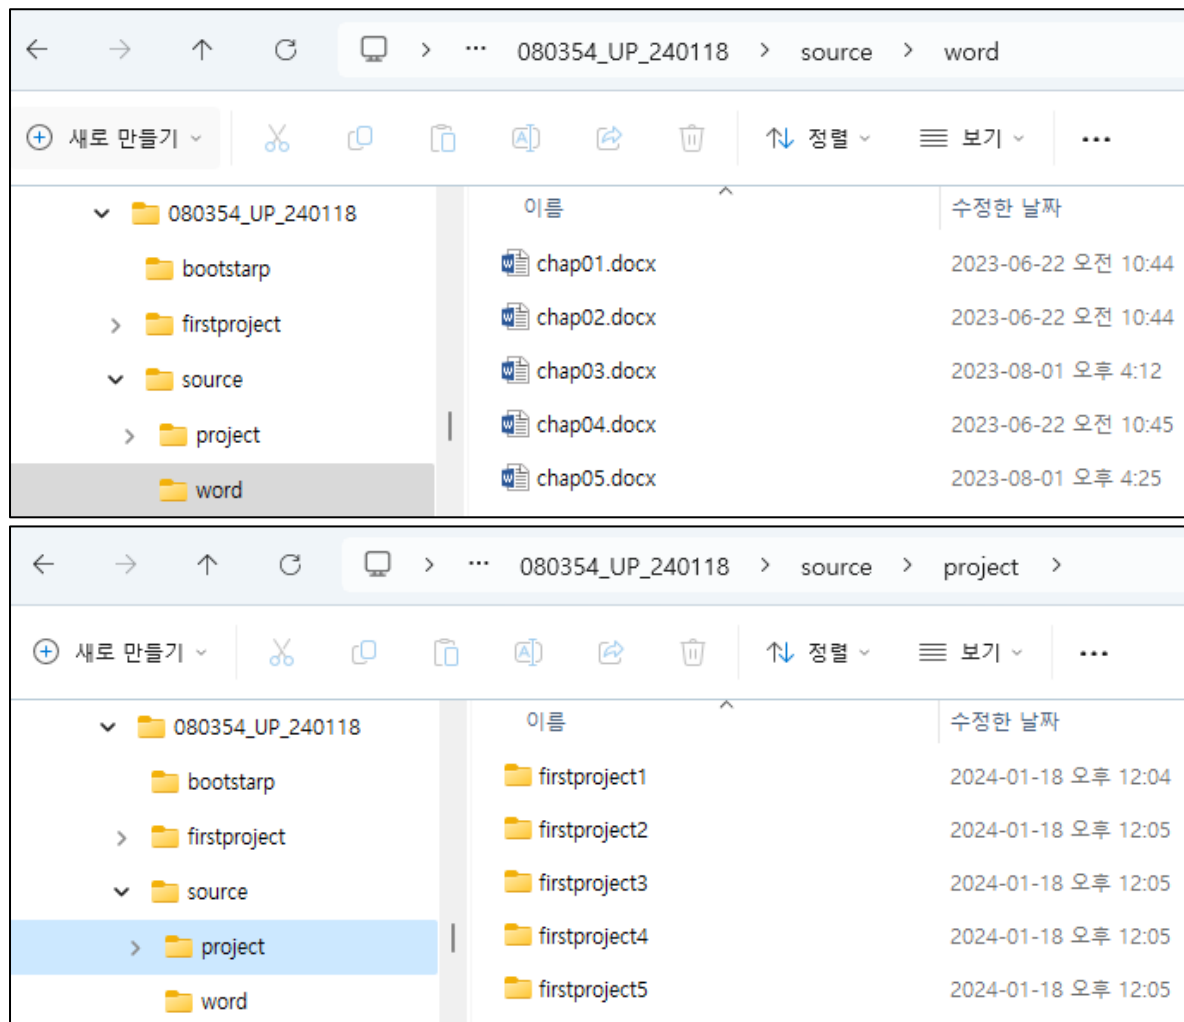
080354_UP_240118 > source > word

새로 만들기 정렬 보기 ...

080354_UP_240118
bootstarp
firstproject
source
project
word

| 이름 | 수정한 날짜 |
|---|---|
| chap01.docx | 2023-06-22 오전 10:44 |
| chap02.docx | 2023-06-22 오전 10:44 |
| chap03.docx | 2023-08-01 오후 4:12 |
| chap04.docx | 2023-06-22 오전 10:45 |
| chap05.docx | 2023-08-01 오후 4:25 |

080354_UP_240118 > source > project >

새로 만들기 정렬 보기 ...

080354_UP_240118
bootstarp
firstproject
source
project
word

| 이름 | 수정한 날짜 |
|---|---|
| firstproject1 | 2024-01-18 오후 12:04 |
| firstproject2 | 2024-01-18 오후 12:05 |
| firstproject3 | 2024-01-18 오후 12:05 |
| firstproject4 | 2024-01-18 오후 12:05 |
| firstproject5 | 2024-01-18 오후 12:05 |